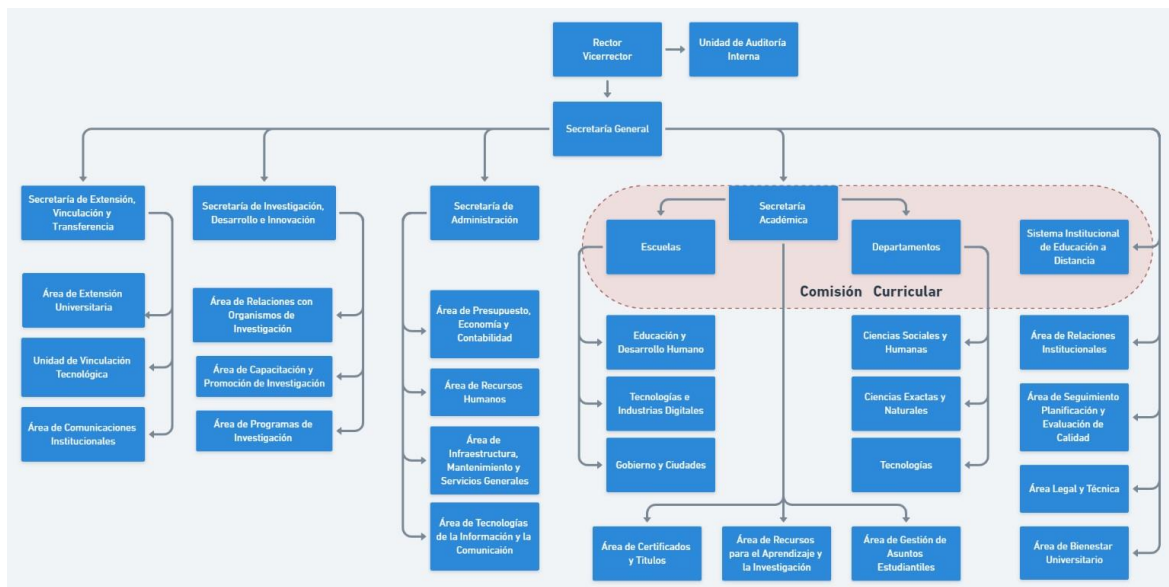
Rector
Vicerrector

Unidad de Auditoría Interna

Secretaría General

Secretaría de Extensión, Vinculación y Transferencia

Área de Extensión Universitaria

Unidad de Vinculación Tecnológica

Área de Comunicaciones Institucionales

Secretaría de Investigación, Desarrollo e Innovación

Área de Relaciones con Organismos de Investigación

Área de Capacitación y Promoción de Investigación

Área de Programas de Investigación

Secretaría de Administración

Área de Presupuesto, Economía y Contabilidad

Área de Recursos Humanos

Área de Infraestructura, Mantenimiento y Servicios Generales

Área de Tecnologías de la Información y la Comunicación

Secretaría Académica

Escuelas

Departamentos

Comisión Curricular

Educación y Desarrollo Humano

Tecnologías e Industrias Digitales

Gobierno y Ciudades

Ciencias Sociales y Humanas

Ciencias Exactas y Naturales

Tecnologías

Área de Certificados y Títulos

Área de Recursos para el Aprendizaje y la Investigación

Área de Gestión de Asuntos Estudiantiles

Sistema Institucional de Educación a Distancia

Área de Relaciones Institucionales

Área de Seguimiento Planificación y Evaluación de Calidad

Área Legal y Técnica

Área de Bienestar Universitario